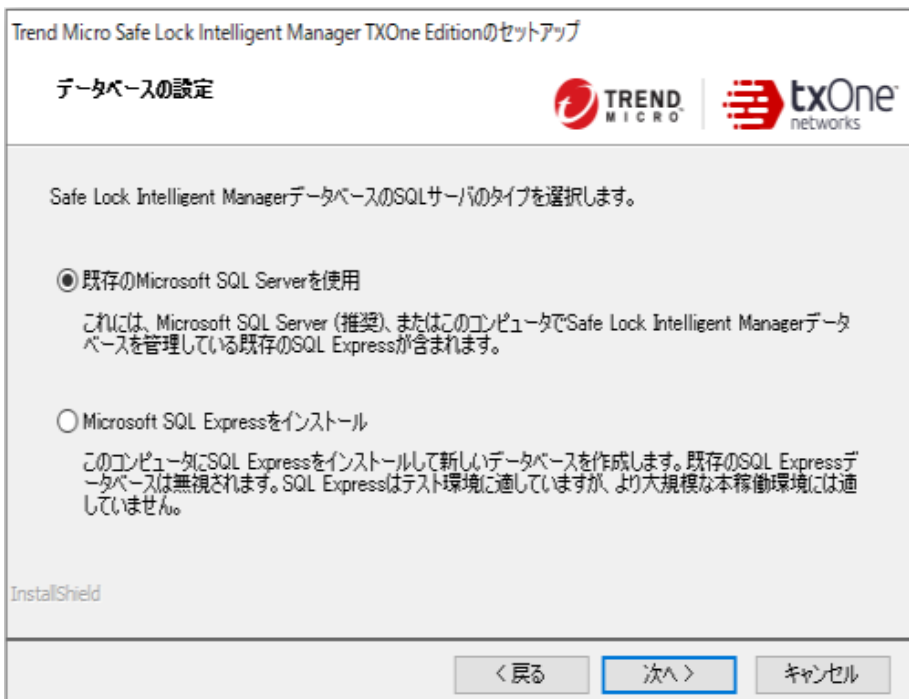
Trend Micro Safe Lock Intelligent Manager TXOne Editionのセットアップ

データベースの設定

TREND MICRO

txOne networks

Safe Lock Intelligent ManagerデータベースのSQLサーバのタイプを選択します。

◉ 既存のMicrosoft SQL Serverを使用

これには、Microsoft SQL Server (推奨)、またはこのコンピュータでSafe Lock Intelligent Managerデータベースを管理している既存のSQL Expressが含まれます。

○ Microsoft SQL Expressをインストール

このコンピュータにSQL Expressをインストールして新しいデータベースを作成します。既存のSQL Expressデータベースは無視されます。SQL Expressはテスト環境に適していますが、より大規模な本稼働環境には適していません。

InstallShield

< 戻る | 次へ > | キャンセル